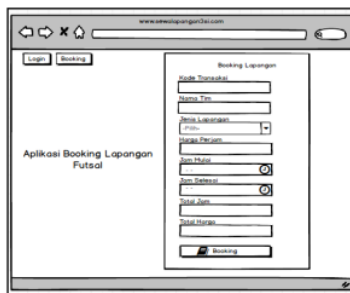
www.sewalapangan3s.com

Login Booking

Aplikasi Booking Lapangan Futsal

Booking Lapangan

Kode Transaksi

Nama Tim

Jenis Lapangan

-Pilih-

Harga Perjam

Jam Mulai

Jam Selesai

Total Jam

Total Harga

Booking